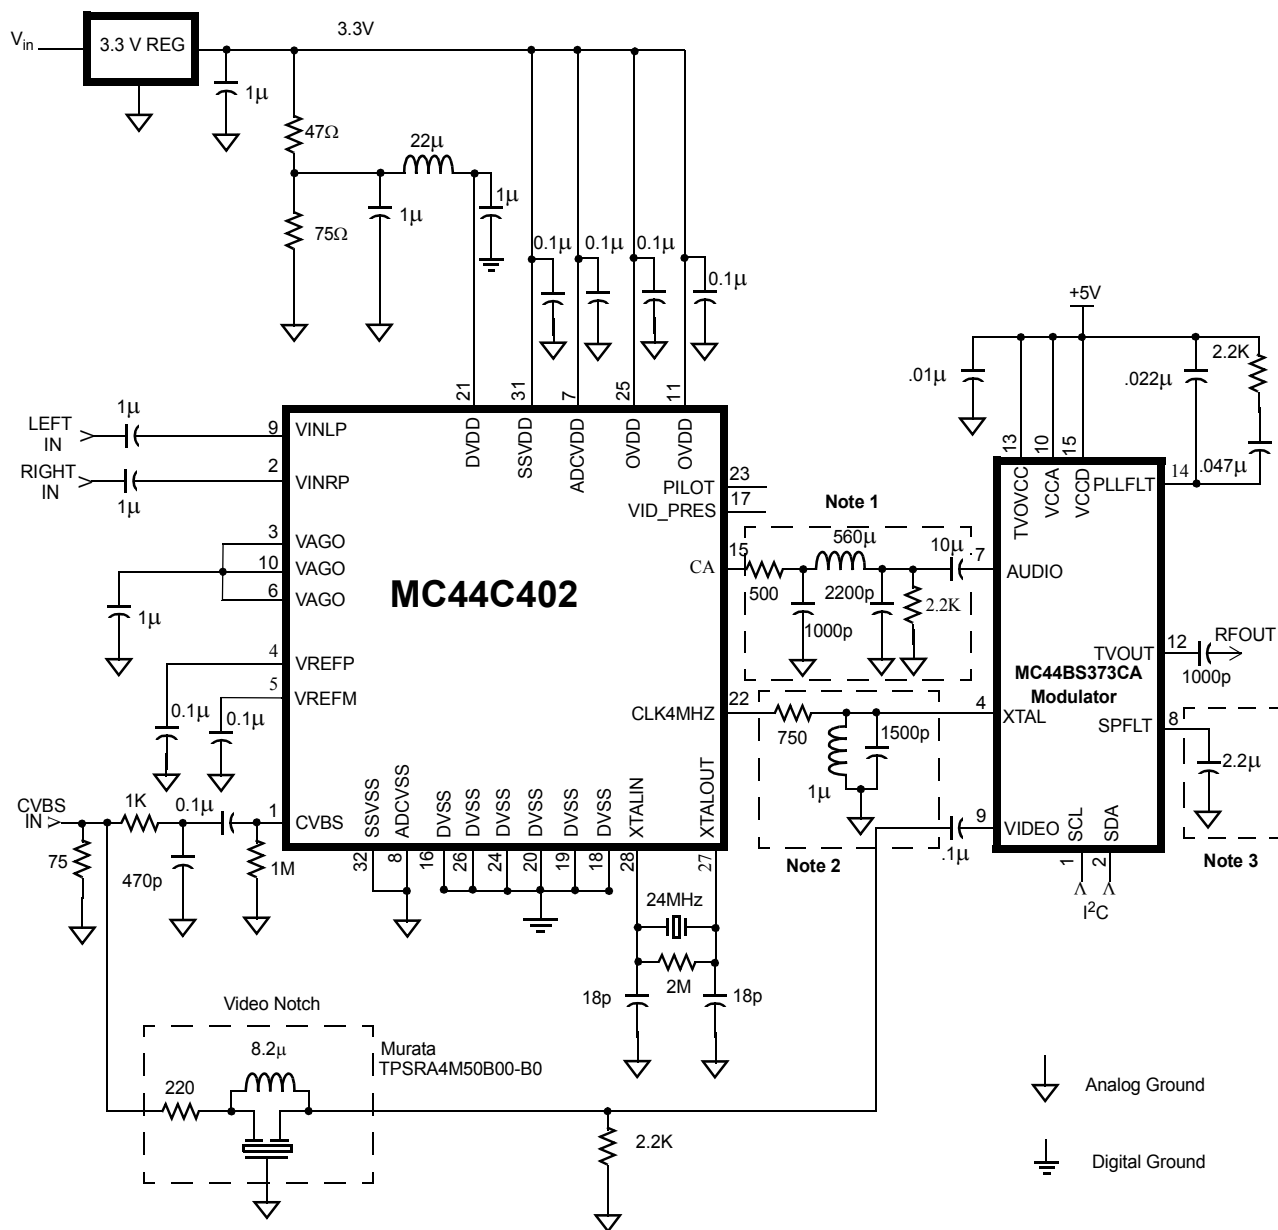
$V_{in}$
3.3 V REG
3.3V
1μ
47Ω
22μ
1μ
1μ
75Ω
0.1μ 0.1μ 0.1μ
0.1μ
+5V
.01μ
.022μ
2.2K
.047μ
1μ
LEFT IN
9 VINLP
RIGHT IN
2 VINRP
1μ
21 DVDD
31 SSVDD
7 ADCVDD
25 OVDD
11 OVDD
23 PILOT
17 VID_PRES
3 VAGO
10 VAGO
6 VAGO
1μ
MC44C402
Note 1
560μ
10μ
7
15 CA
500
2200p
2.2K
1000p
AUDIO
13 TVOVCC
10 VCCA
15 VCCD
14 PLLFLT
TVOUT 12
RFOUT
1000p
MC44BS373CA Modulator
4 VREFP
5 VREFM
0.1μ 0.1μ
CLK4MHZ 22
750
1500p
1μ
4 XTAL
SPFLT 8
2.2μ
CVBS IN
1K
0.1μ
1 CVBS
75
470p
1M
SSVSS ADCVSS DVSS DVSS DVSS DVSS DVSS DVSS XTALIN XTALOUT
32 8 16 26 24 20 19 18 28 27
9 VIDEO
SCL SDA
1 2
.1μ
Note 2
$I^2C$
Note 3
24MHz
2M
18p
18p
Video Notch
8.2μ
220
Murata TPSRA4M50B00-B0
2.2K
Analog Ground
Digital Ground